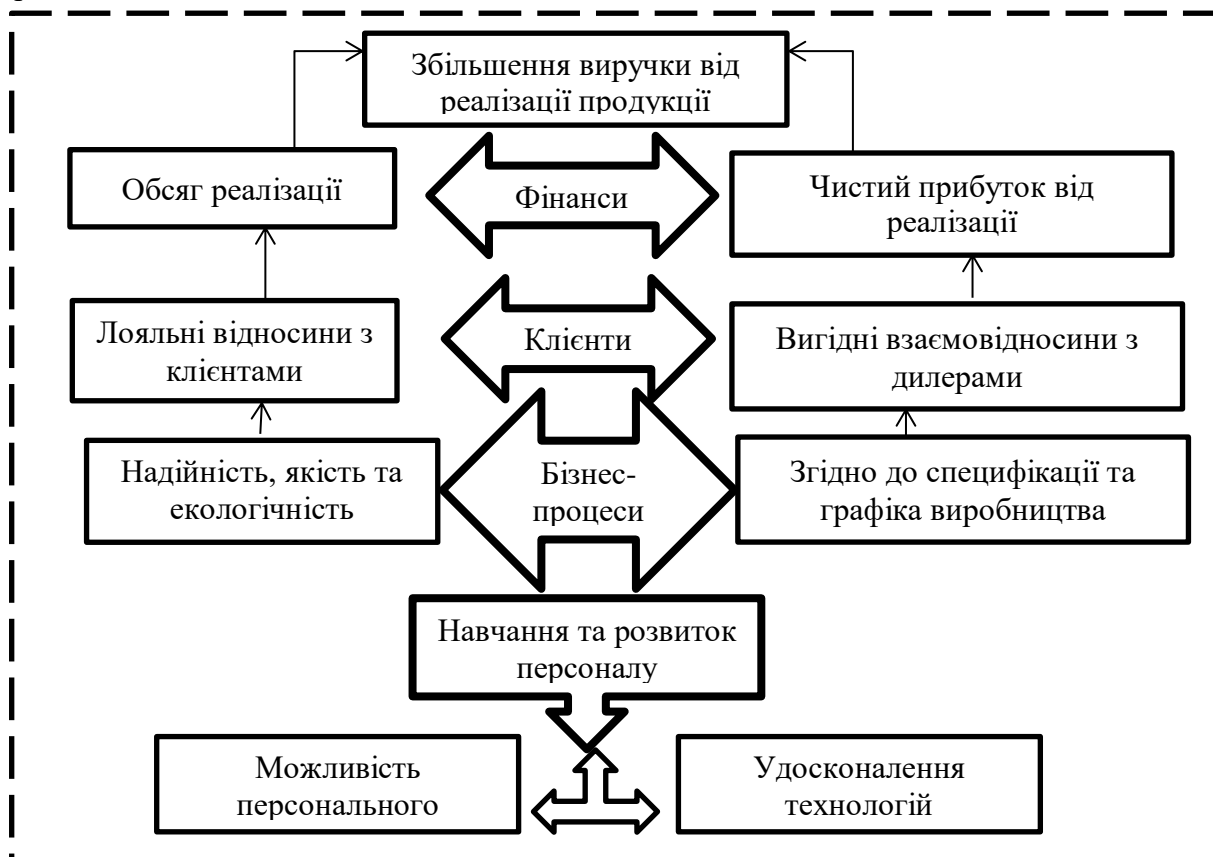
Збільшення виручки від реалізації продукції

Обсяг реалізації

Фінанси

Чистий прибуток від реалізації

Лояльні відносини з клієнтами

Клієнти

Вигідні взаємовідносини з дилерами

Надійність, якість та екологічність

Бізнес-процеси

Згідно до специфікації та графіка виробництва

Навчання та розвиток персоналу

Можливість персонального

Удосконалення технологій